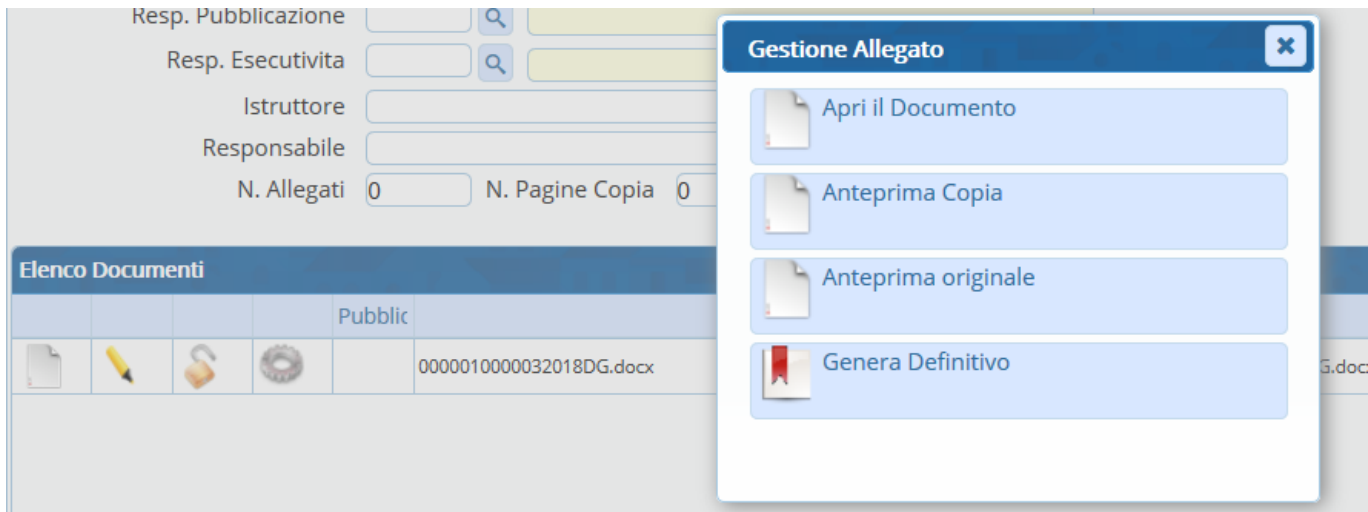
Resp. Pubblicazione
Resp. Esecutivita
Istruttore
Responsabile
N. Allegati 0 N. Pagine Copia 0

Elenco Documenti

| | | | | Pubblic | |
|---|---|---|---|---|---|
| | | | | | 0000010000032018DG.docx |

G.docx

Gestione Allegato

Apri il Documento

Anteprima Copia

Anteprima originale

Genera Definitivo